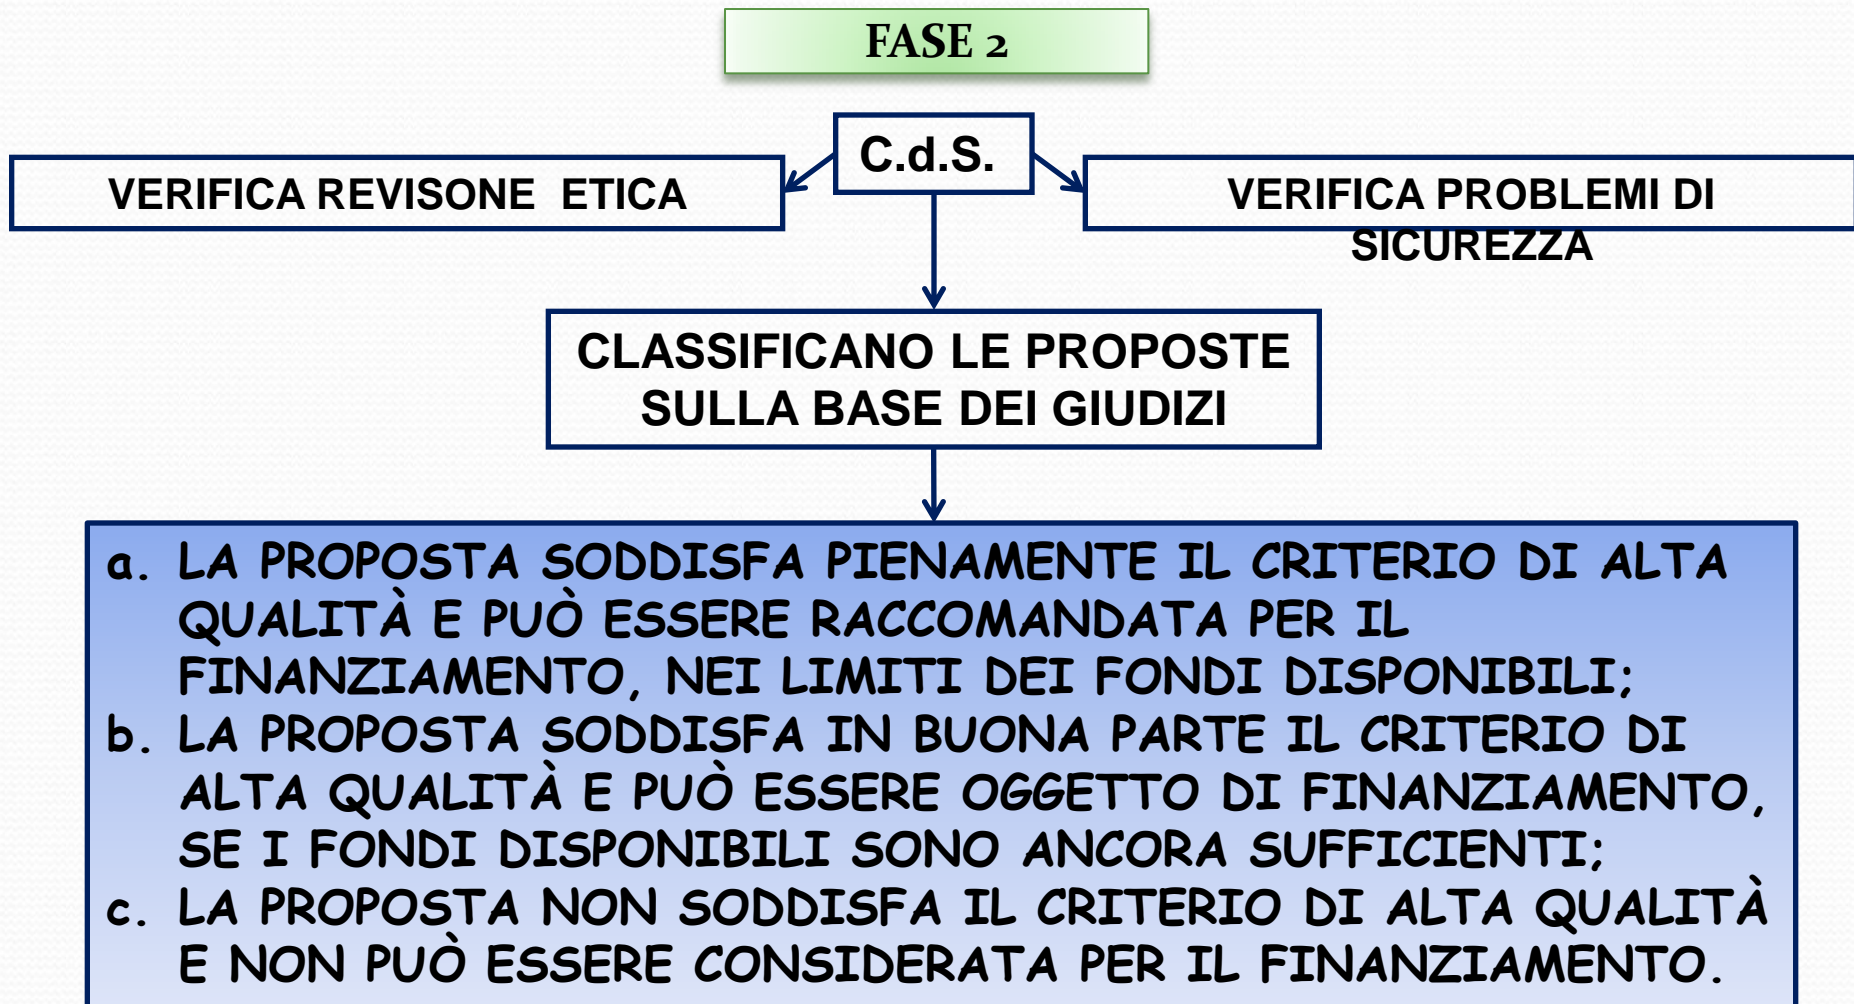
FASE 2

C.d.S.

VERIFICA REVISONE ETICA

VERIFICA PROBLEMI DI SICUREZZA

CLASSIFICANO LE PROPOSTE SULLA BASE DEI GIUDIZI

a. LA PROPOSTA SODDISFA PIENAMENTE IL CRITERIO DI ALTA QUALITÀ E PUÒ ESSERE RACCOMANDATA PER IL FINANZIAMENTO, NEI LIMITI DEI FONDI DISPONIBILI;
b. LA PROPOSTA SODDISFA IN BUONA PARTE IL CRITERIO DI ALTA QUALITÀ E PUÒ ESSERE OGGETTO DI FINANZIAMENTO, SE I FONDI DISPONIBILI SONO ANCORA SUFFICIENTI;
c. LA PROPOSTA NON SODDISFA IL CRITERIO DI ALTA QUALITÀ E NON PUÒ ESSERE CONSIDERATA PER IL FINANZIAMENTO.